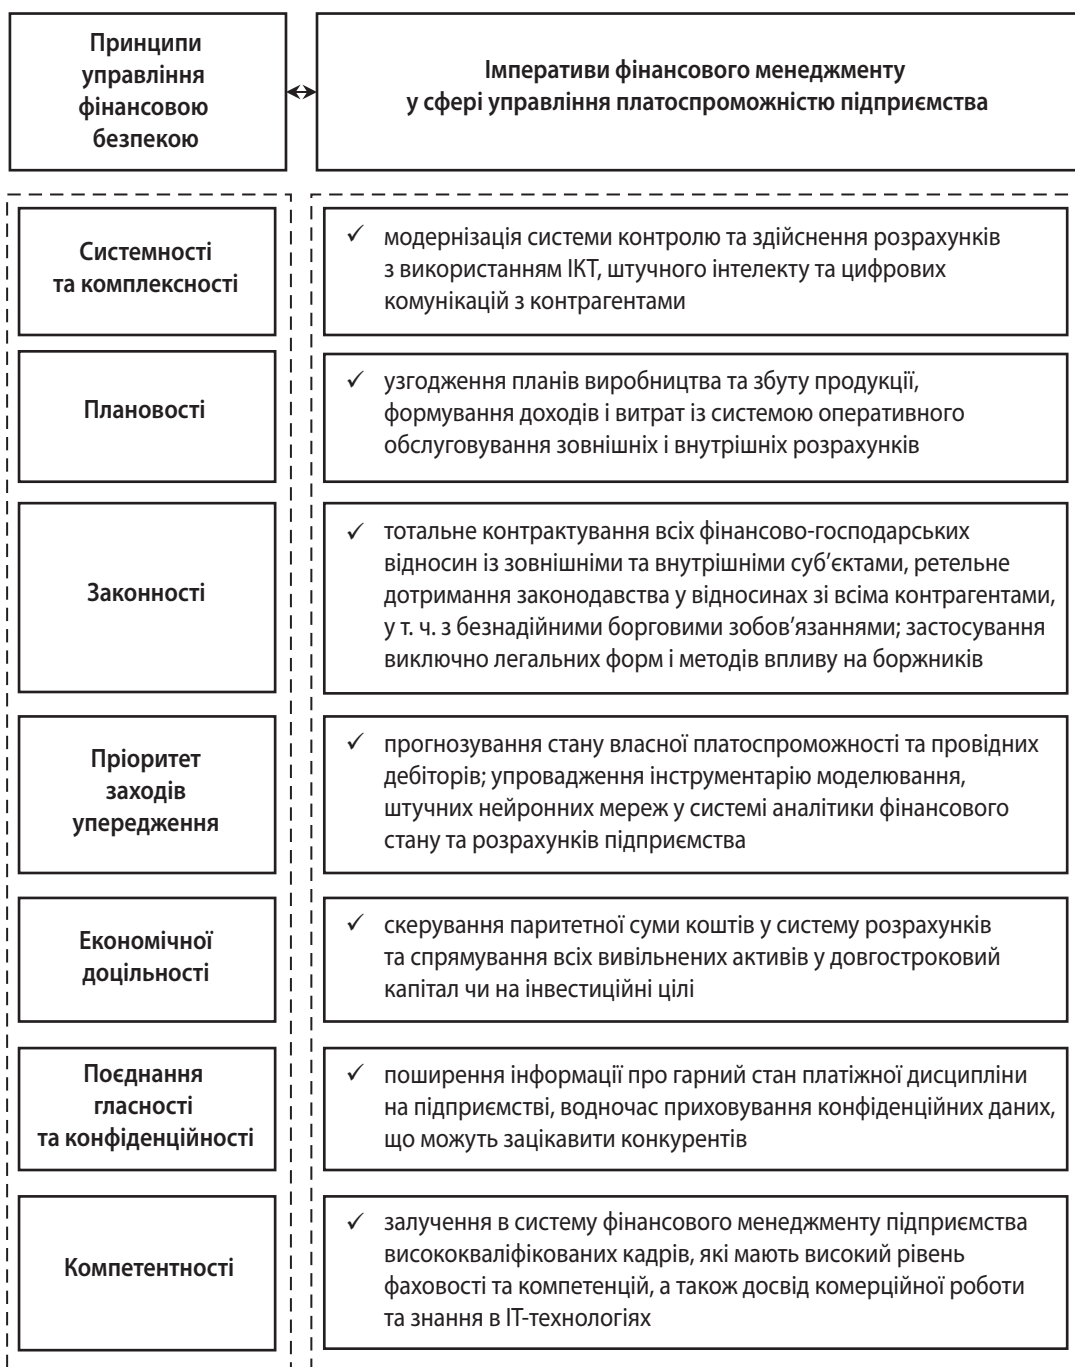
Принципи управління фінансовою безпекою

Імперативи фінансового менеджменту у сфері управління платоспроможністю підприємства

Системності та комплексності

✓ модернізація системи контролю та здійснення розрахунків з використанням ІКТ, штучного інтелекту та цифрових комунікацій з контрагентами

Плановості

✓ узгодження планів виробництва та збуту продукції, формування доходів і витрат із системою оперативного обслуговування зовнішніх і внутрішніх розрахунків

Законності

✓ тотальне контрактування всіх фінансово-господарських відносин із зовнішніми та внутрішніми суб'єктами, ретельне дотримання законодавства у відносинах зі всіма контрагентами, у т. ч. з безнадійними борговими зобов'язаннями; застосування виключно легальних форм і методів впливу на боржників

Пріоритет заходів упередження

✓ прогнозування стану власної платоспроможності та провідних дебіторів; упровадження інструментарію моделювання, штучних нейронних мереж у системі аналітики фінансового стану та розрахунків підприємства

Економічної доцільності

✓ скерування паритетної суми коштів у систему розрахунків та спрямування всіх вивільнених активів у довгостроковий капітал чи на інвестиційні цілі

Поєднання гласності та конфіденційності

✓ поширення інформації про гарний стан платіжної дисципліни на підприємстві, водночас приховування конфіденційних даних, що можуть зацікавити конкурентів

Компетентності

✓ залучення в систему фінансового менеджменту підприємства висококваліфікованих кадрів, які мають високий рівень фаховості та компетенцій, а також досвід комерційної роботи та знання в ІТ-технологіях